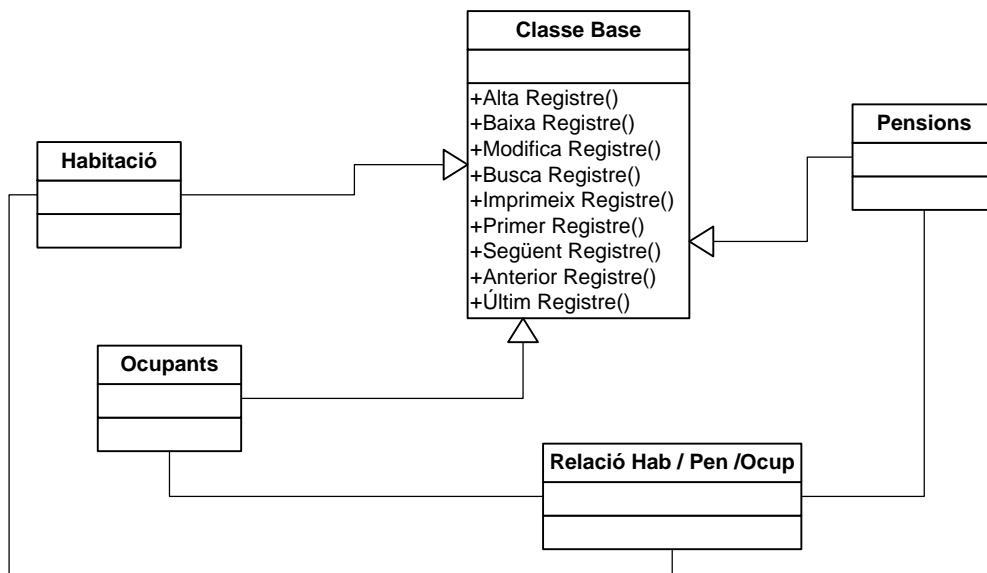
Classe Base

+Alta Registre()
+Baixa Registre()
+Modifica Registre()
+Busca Registre()
+Imprimeix Registre()
+Primer Registre()
+Següent Registre()
+Anterior Registre()
+Últim Registre()

Habitació

Pensions

Ocupants

Relació Hab / Pen /Ocup